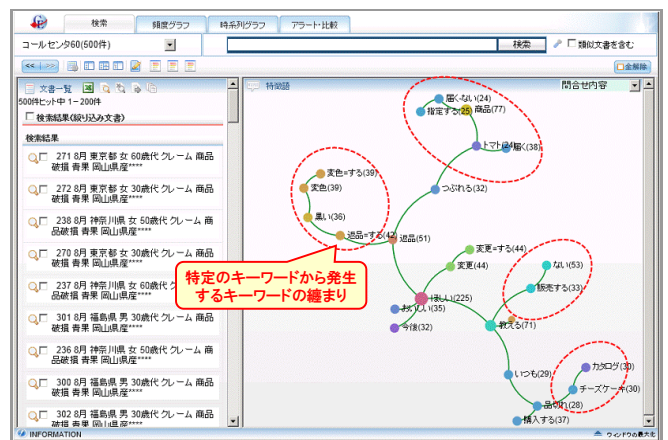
検索 | 頻度グラフ | 時系列グラフ | アラート・比較

コールセンタ60(500件)

検索 | 類似文書を含む

<< | >>

全解除

文書一覧

500件ヒット中 1－200件

検索結果(絞り込み文書)

検索結果

271 8月 東京都 女 60歳代 クレーム 商品破損 青果 岡山県産****

272 8月 東京都 女 30歳代 クレーム 商品破損 青果 岡山県産****

238 8月 神奈川県 女 60歳代 クレーム 商品破損 青果 岡山県産****

270 8月 東京都 女 30歳代 クレーム 商品破損 青果 岡山県産****

8月 神奈川県 女 60歳代 クレーム 商品破損 青果 岡山県産****

301 8月 福島県 男 30歳代 クレーム 商品破損 青果 岡山県産****

236 8月 神奈川県 女 50歳代 クレーム 商品破損 青果 岡山県産****

300 8月 福島県 男 30歳代 クレーム 商品破損 青果 岡山県産****

302 8月 福島県 男 30歳代 クレーム 商品破損 青果 岡山県産****

INFORMATION

特徴語

問合せ内容

届くない(24)

指定する(25)

商品(77)

トマト(24)

届く(38)

変色=する(39)

変色(39)

つぶれる(32)

黒い(36)

返品=する(42)

返品(51)

変更=する(44)

変更(44)

特定のキーワードから発生するキーワードの纏まり

ない(53)

販売する(33)

欲しい(225)

ほしい(35)

今後(36)

教える(71)

いつも(29)

カタログ(30)

チーズケーキ(30)

品切れ(28)

購入する(37)

ウィンドウの最大化